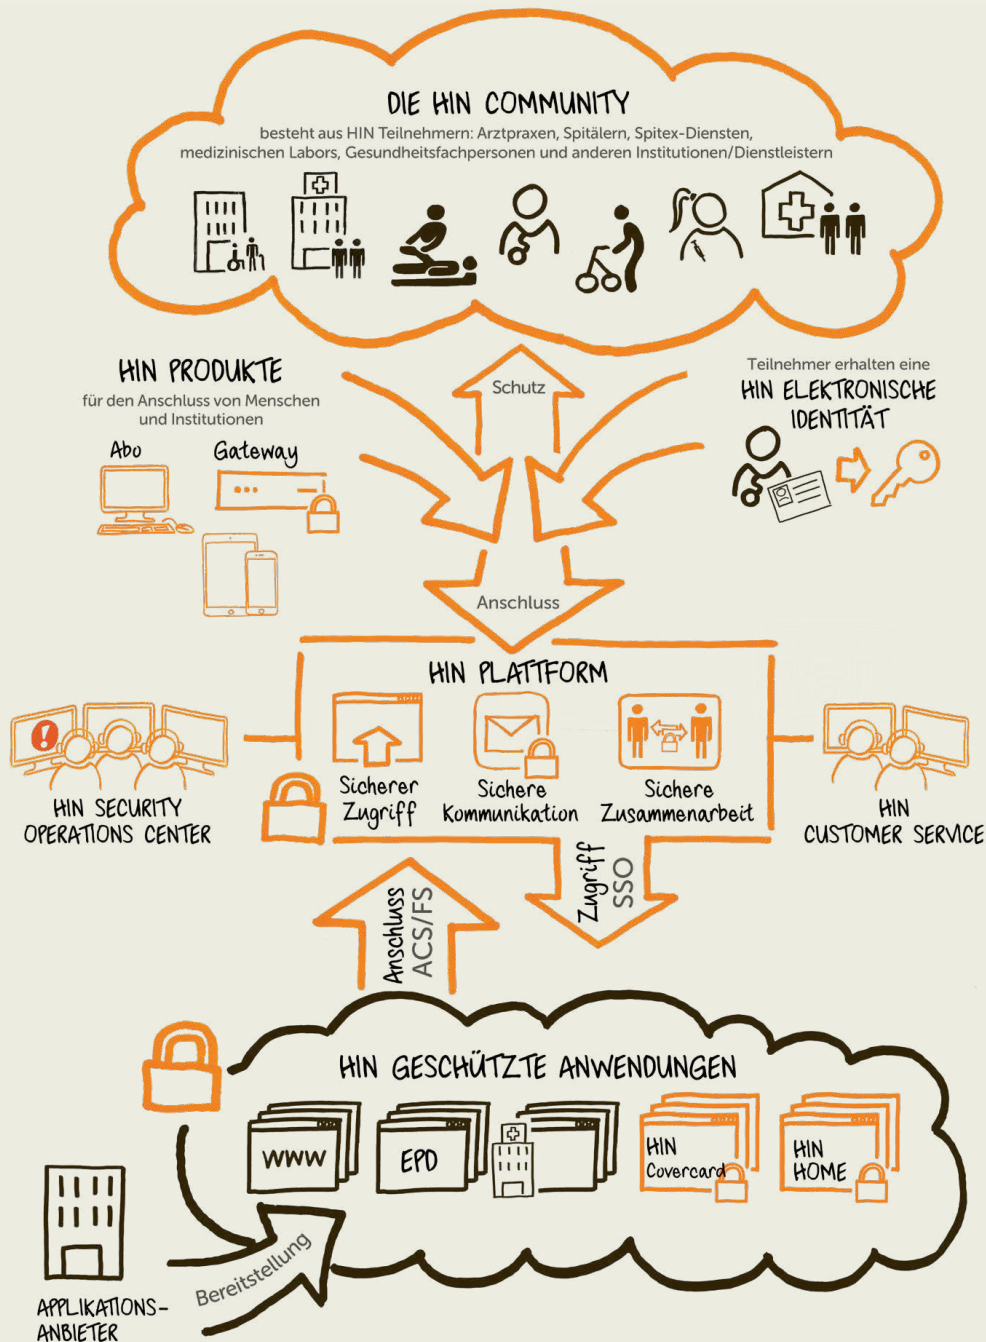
DIE HIN COMMUNITY
besteht aus HIN Teilnehmern: Arztpraxen, Spitälern, Spitex-Diensten, medizinischen Labors, Gesundheitsfachpersonen und anderen Institutionen/Dienstleistern

HIN PRODUKTE
für den Anschluss von Menschen und Institutionen

Abo
Gateway

Schutz

Teilnehmer erhalten eine
HIN ELEKTRONISCHE IDENTITÄT

Anschluss

HIN PLATTFORM

Sicherer Zugriff
Sichere Kommunikation
Sichere Zusammenarbeit

HIN SECURITY OPERATIONS CENTER

HIN CUSTOMER SERVICE

Anschluss ACS/FS

Zugriff SSO

HIN GESCHÜTZTE ANWENDUNGEN

WWW
EPD
HIN Covercard
HIN HOME

Bereitstellung

APPLIKATIONS-ANBIETER